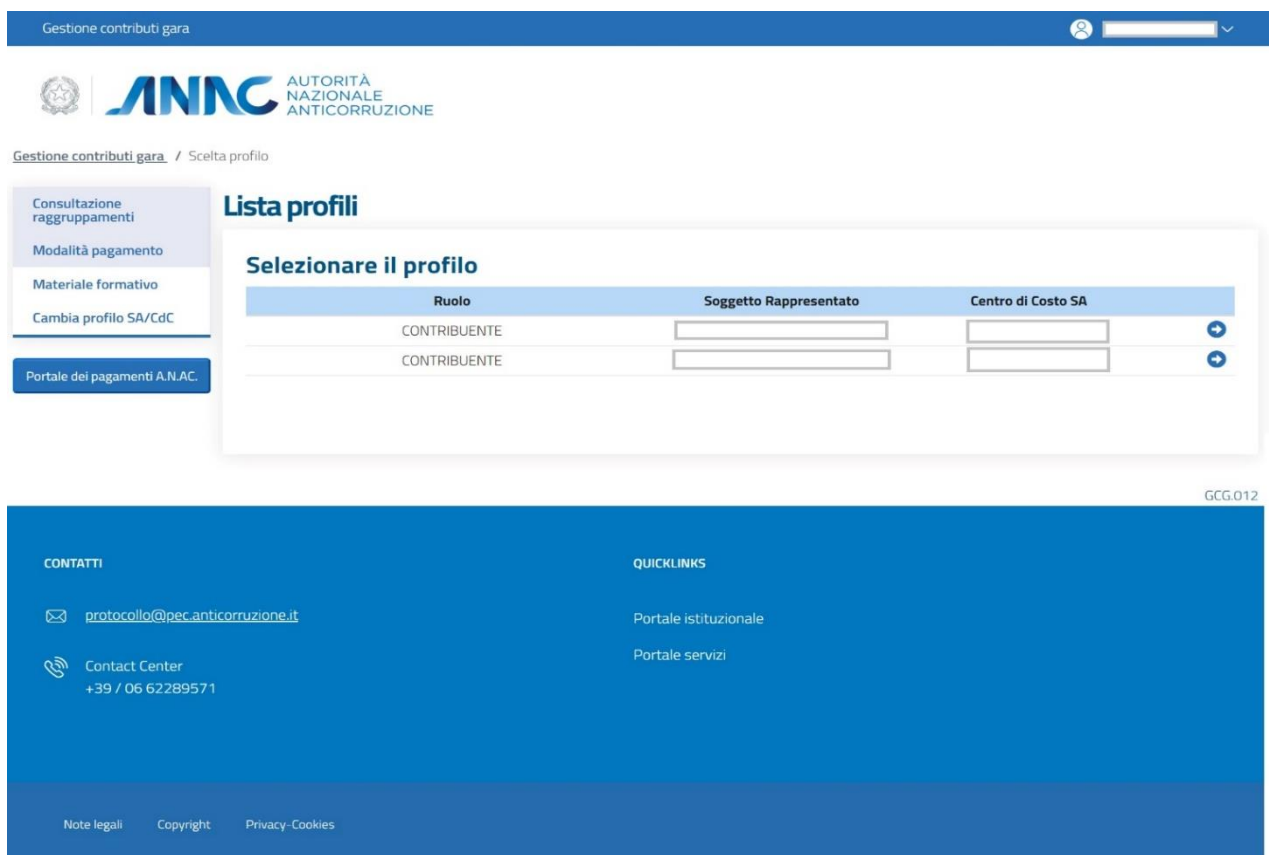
Gestione contributi gara

ANAC AUTORITÀ NAZIONALE ANTICORRUZIONE

Gestione contributi gara / Scelta profilo

Consultazione raggruppamenti
Modalità pagamento
Materiale formativo
Cambia profilo SA/CdC

Portale dei pagamenti A.N.AC.

Lista profili

Selezionare il profilo

| Ruolo | Soggetto Rappresentato | Centro di Costo SA | |
|---|---|---|---|
| CONTRIBUENTE | | | |
| CONTRIBUENTE | | | |

GCG.012

CONTATTI

protocollo@pec.anticorruzione.it

Contact Center
+39 / 06 62289571

QUICKLINKS

Portale istituzionale

Portale servizi

Note legali Copyright Privacy-Cookies